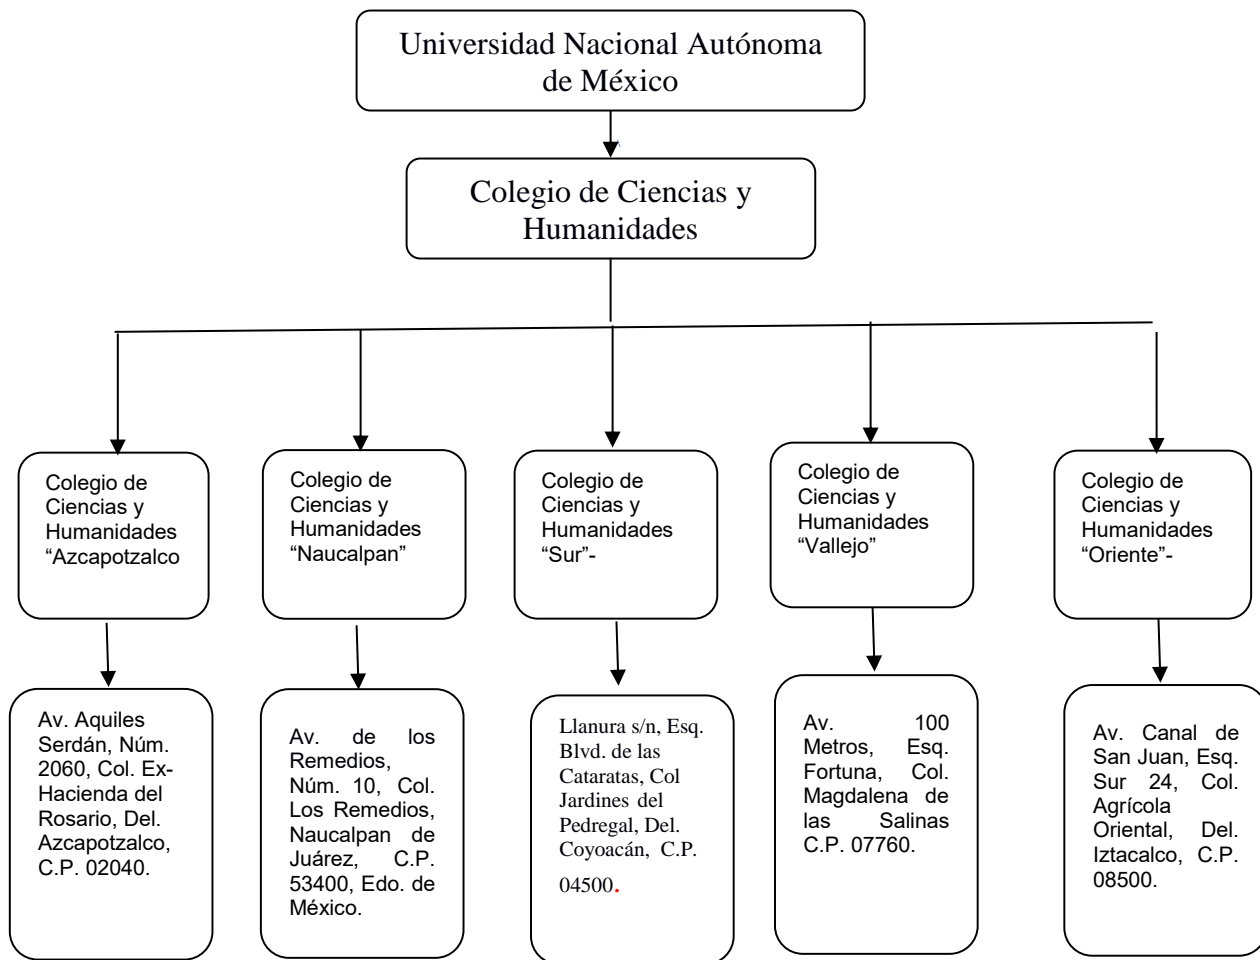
Universidad Nacional Autónoma de México

Colegio de Ciencias y Humanidades

Colegio de Ciencias y Humanidades "Azcapotzalco

Colegio de Ciencias y Humanidades "Naucalpan"

Colegio de Ciencias y Humanidades "Sur"-

Colegio de Ciencias y Humanidades "Vallejo"

Colegio de Ciencias y Humanidades "Oriente"-

Av. Aquiles Serdán, Núm. 2060, Col. Ex-Hacienda del Rosario, Del. Azcapotzalco, C.P. 02040.

Av. de los Remedios, Núm. 10, Col. Los Remedios, Naucalpan de Juárez, C.P. 53400, Edo. de México.

Llanura s/n, Esq. Blvd. de las Cataratas, Col Jardines del Pedregal, Del. Coyoacán, C.P. 04500.

Av. 100 Metros, Esq. Fortuna, Col. Magdalena de las Salinas C.P. 07760.

Av. Canal de San Juan, Esq. Sur 24, Col. Agrícola Oriental, Del. Iztacalco, C.P. 08500.